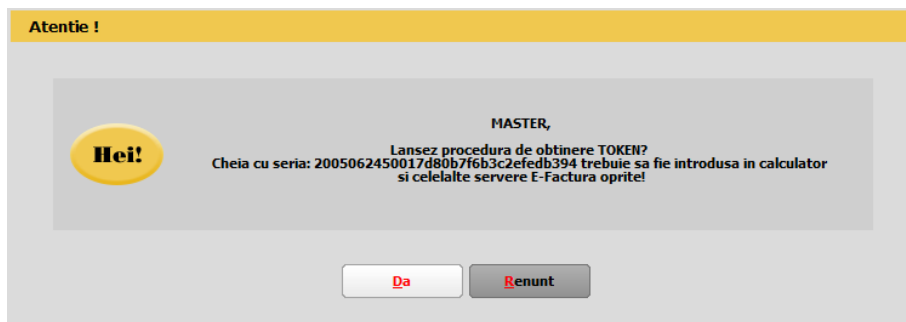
Atentie !

Hei!

MASTER,

Lansez procedura de obtinere TOKEN?
Cheia cu seria: 2005062450017d80b7f6b3c2efedb394 trebuie sa fie introdusa in calculator si celelalte servere E-Factura oprite!

Da

Renunt